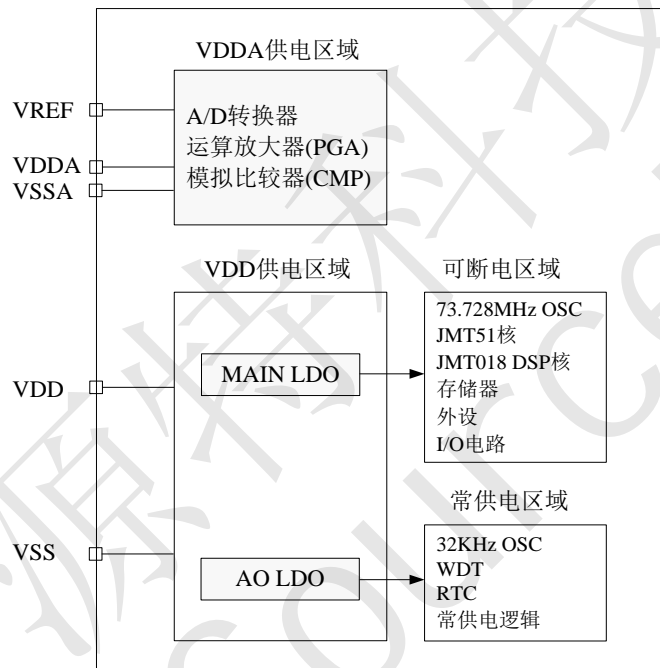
VDDA供电区域

VREF

VDDA

VSSA

A/D转换器
运算放大器(PGA)
模拟比较器(CMP)

VDD供电区域

可断电区域

73.728MHz OSC
JMT51核
JMT018 DSP核
存储器
外设
I/O电路

VDD

MAIN LDO

常供电区域

VSS

32KHz OSC
WDT
RTC
常供电逻辑

AO LDO